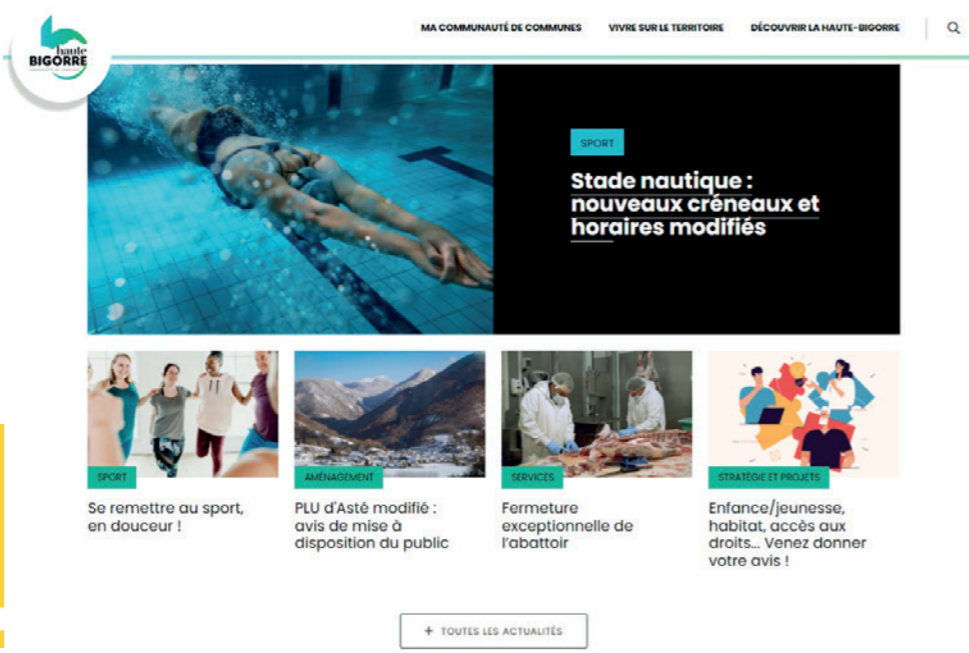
haute
BIGORRE

MA COMMUNAUTÉ DE COMMUNES

VIVRE SUR LE TERRITOIRE

DÉCOUVRIR LA HAUTE-BIGORRE

SPORT

Stade nautique : nouveaux créneaux et horaires modifiés

SPORT

Se remettre au sport, en douceur !

AMÉNAGEMENT

PLU d'Asté modifié : avis de mise à disposition du public

SERVICES

Fermeture exceptionnelle de l'abattoir

STRATÉGIE ET PROJETS

Enfance/jeunesse, habitat, accès aux droits... Venez donner votre avis !

+ TOUTES LES ACTUALITÉS